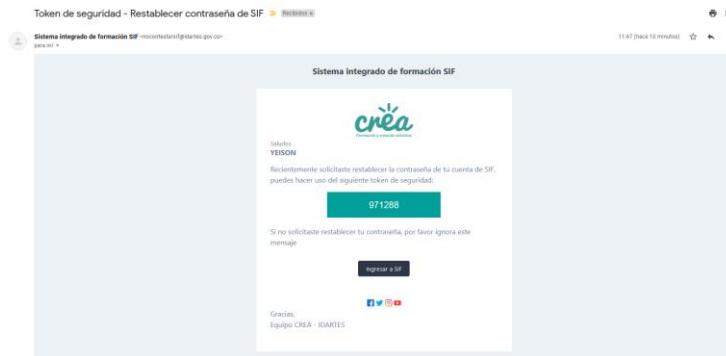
Token de seguridad - Restablecer contraseña de SIF Recibidos x

Sistema integrado de formación SIF <nocontestarsif@idartes.gov.co>
para mí

11:47 (hace 10 minutos)

Sistema integrado de formación SIF

crea
Formación y creación artística

Saludos
YEISON

Recientemente solicitaste restablecer la contraseña de tu cuenta de SIF, puedes hacer uso del siguiente token de seguridad:

971288

Si no solicitaste restablecer tu contraseña, por favor ignora este mensaje

Ingresar a SIF

Gracias,
Equipo CREA - IDARTES